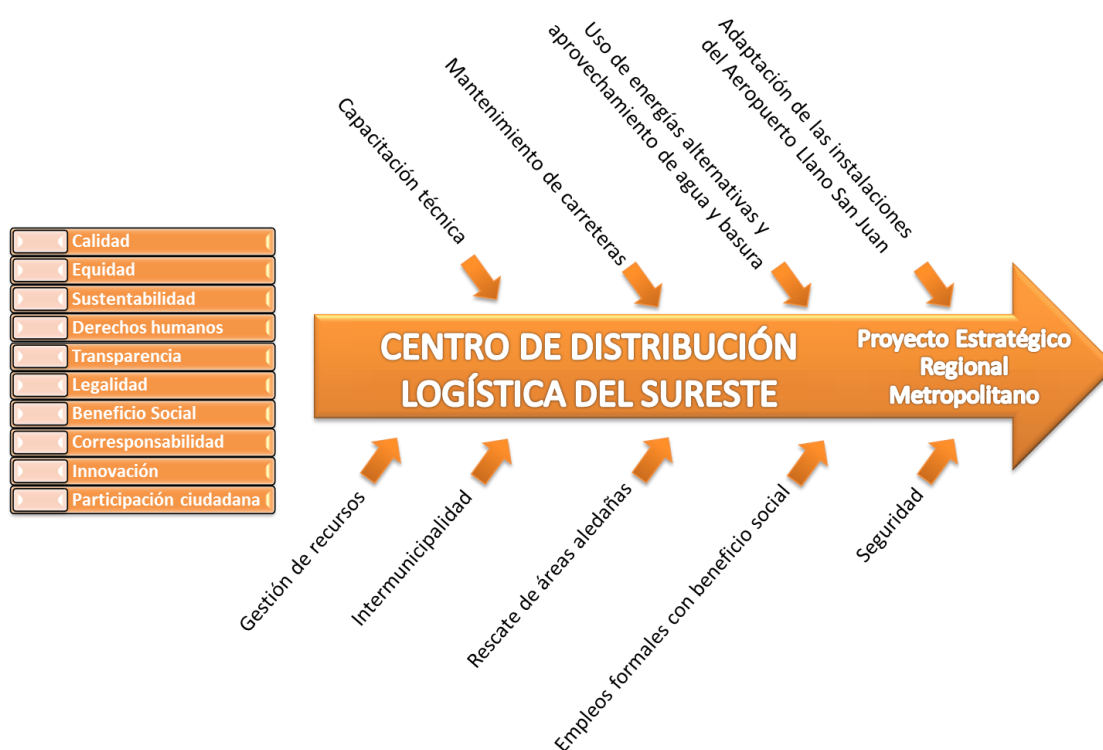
Calidad
Equidad
Sustentabilidad
Derechos humanos
Transparencia
Legalidad
Beneficio Social
Corresponsabilidad
Innovación
Participación ciudadana

Capacitación técnica

Mantenimiento de carreteras

Uso de energías alternativas y aprovechamiento de agua y basura

Adaptación de las instalaciones del Aeropuerto Llano San Juan

CENTRO DE DISTRIBUCIÓN LOGÍSTICA DEL SURESTE

Proyecto Estratégico Regional Metropolitano

Gestión de recursos

Intermunicipalidad

Rescate de áreas aledañas

Empleos formales con beneficio social

Seguridad